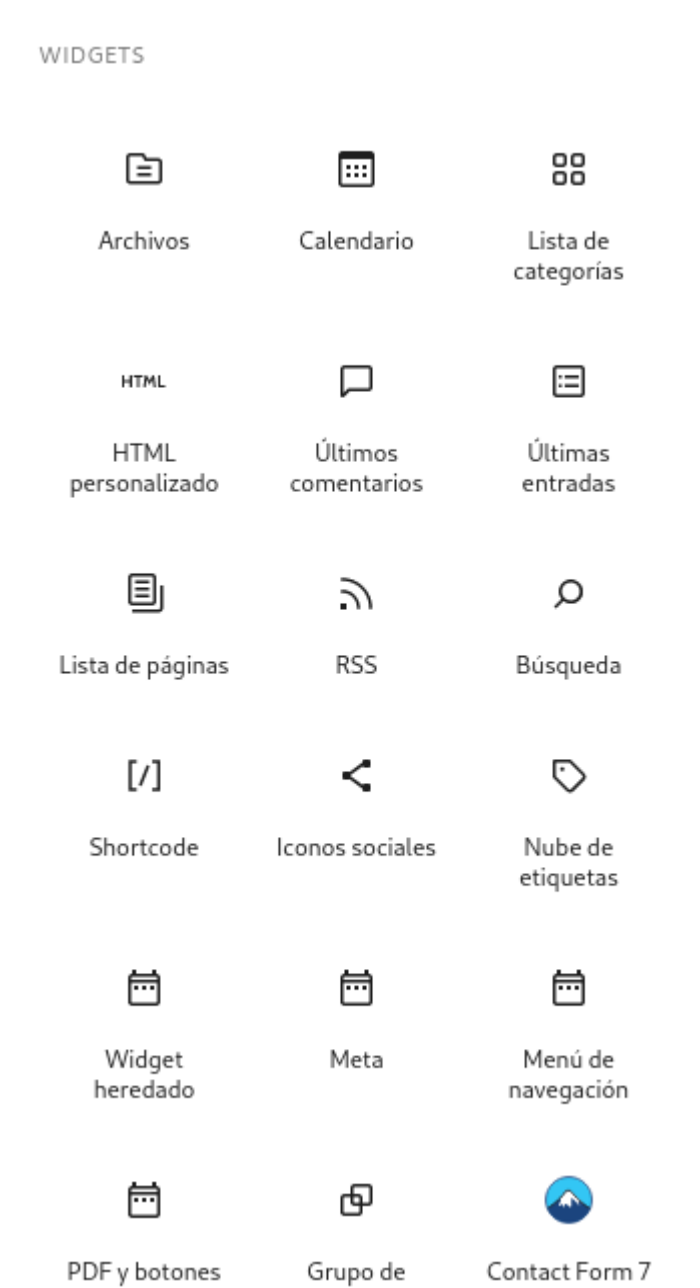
WIDGETS

Archivos

Calendario

Lista de categorías

HTML

HTML personalizado

Últimos comentarios

Últimas entradas

Lista de páginas

RSS

Búsqueda

[/]

Shortcode

Iconos sociales

Nube de etiquetas

Widget heredado

Meta

Menú de navegación

PDF y botones

Grupo de

Contact Form 7